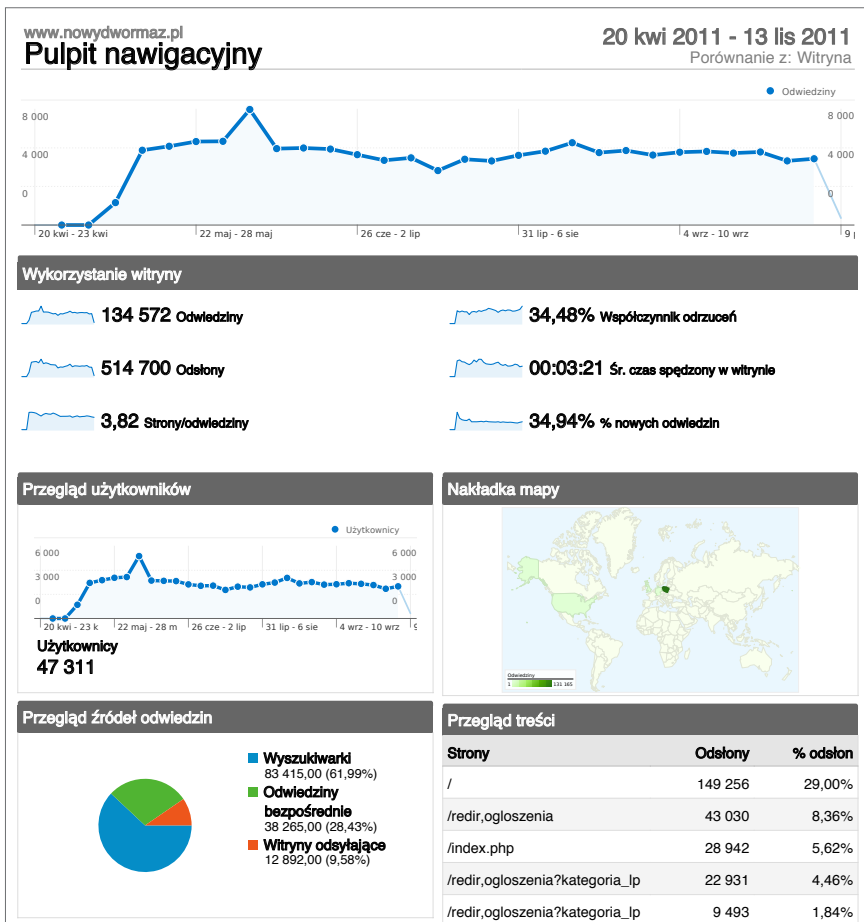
www.nowydwormaz.pl
Pulpit nawigacyjny

20 kwi 2011 - 13 lis 2011
Porównanie z: Witryna

Odwiedziny

8 000
4 000
0

8 000
4 000
0

20 kwi - 23 kwi
22 maj - 28 maj
26 cze - 2 lip
31 lip - 6 sie
4 wrz - 10 wrz
9 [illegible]

Wykorzystanie witryny

134 572 Odwiedziny

34,48% Współczynnik odrzuceń

514 700 Odsłony

00:03:21 Śr. czas spędzony w witrynie

3,82 Strony/odwiedziny

34,94% % nowych odwiedzin

Przegląd użytkowników

Użytkownicy

6 000
3 000
0

6 000
3 000
0

20 kwi - 23 k
22 maj - 28 m
26 cze - 2 lip
31 lip - 6 sie
4 wrz - 10 wrz
9

Użytkownicy
47 311

Nakładka mapy

Odwiedziny
1
131 165

Przegląd źródeł odwiedzin

Wyszukiwarki
83 415,00 (61,99%)
Odwiedziny bezpośrednie
38 265,00 (28,43%)
Witryny odsyłające
12 892,00 (9,58%)

Przegląd treści

| Strony | Odsłony | % odsłon |
|---|---|---|
| / | 149 256 | 29,00% |
| /redir,ogloszenia | 43 030 | 8,36% |
| /index.php | 28 942 | 5,62% |
| /redir,ogloszenia?kategoria_lp | 22 931 | 4,46% |
| /redir,ogloszenia?kategoria_lp | 9 493 | 1,84% |